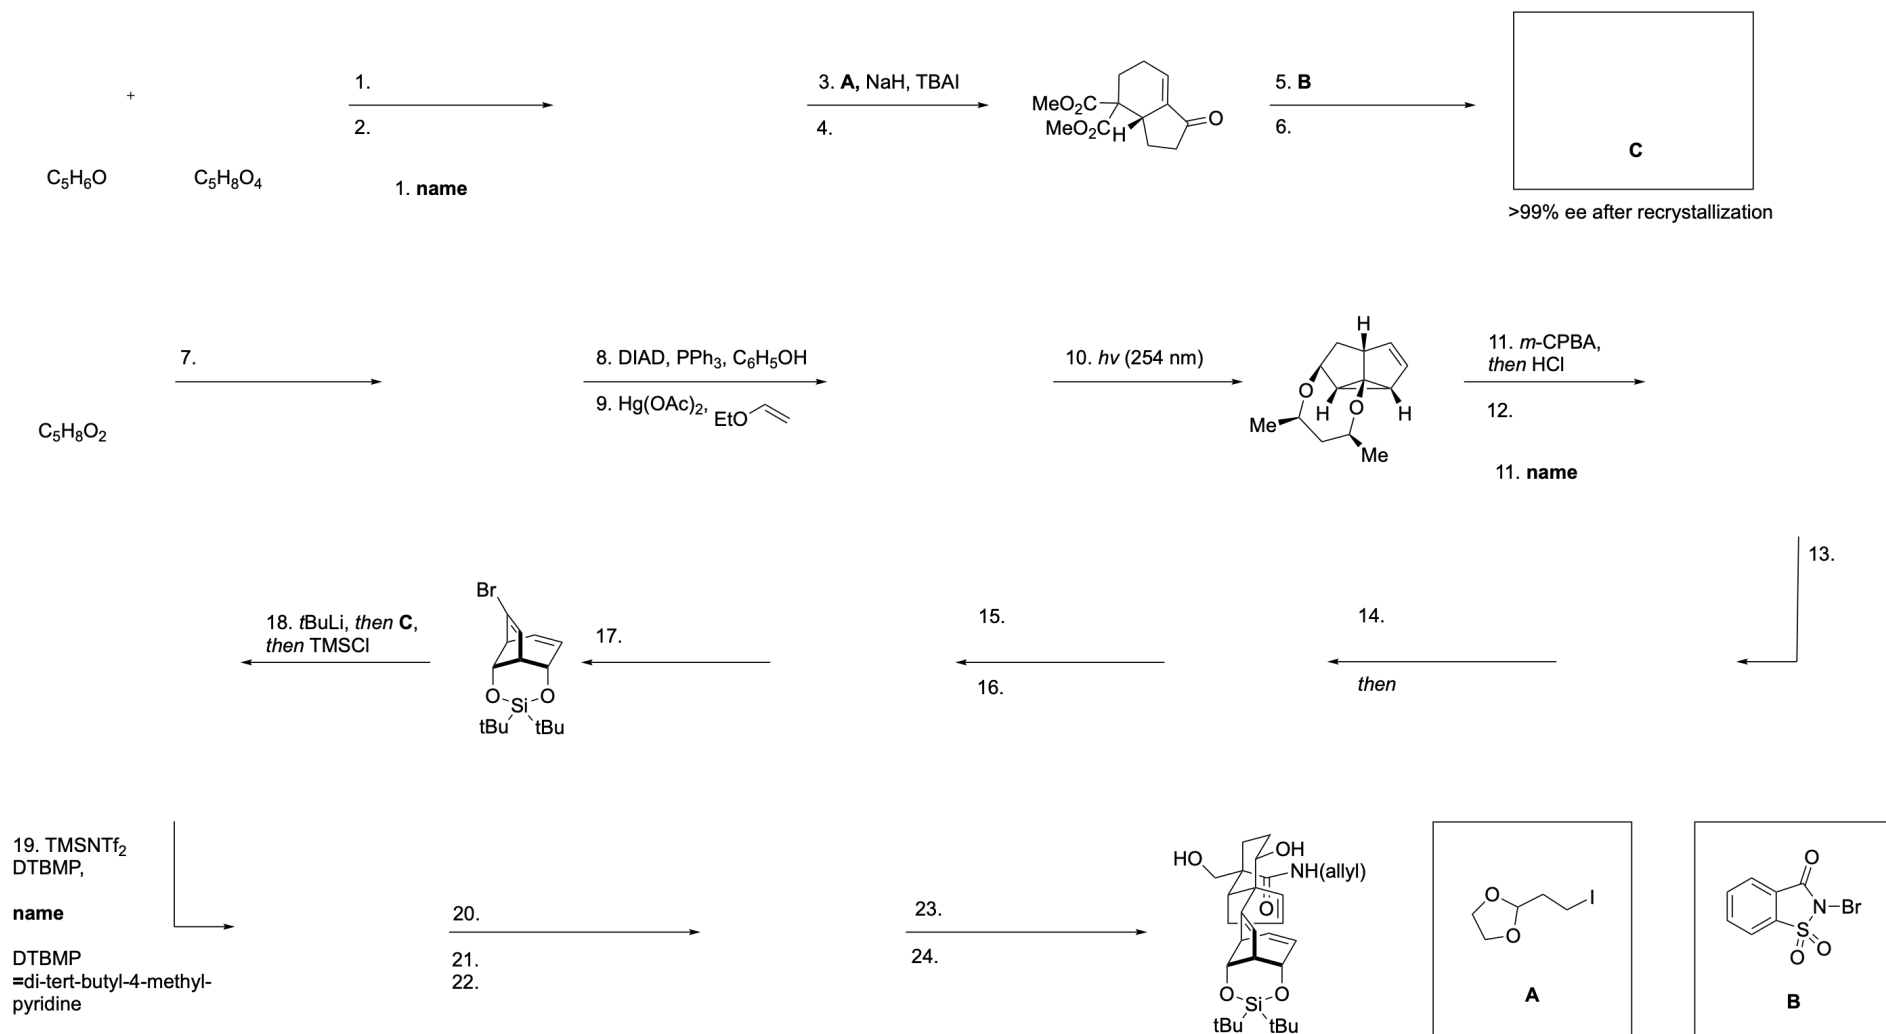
+

$C_5H_6O$ $C_5H_8O_4$

1.
2.

1. **name**

3. **A,** NaH, TBAI
4.

$MeO_2C$
$MeO_2C$ H
O

5. **B**
6.

**C**

>99% ee after recrystallization

7.

$C_5H_8O_2$

8. DIAD, $PPh_3$, $C_6H_5OH$
9. $Hg(OAc)_2$, EtO

10. $h\nu$ (254 nm)

H
O
H O
H
Me
Me

11. *m*-CPBA, *then* HCl
12.

11. **name**

13.

14.
*then*

15.
16.

17.

Br
O Si O
tBu tBu

18. *t*BuLi, *then* **C**, *then* TMSCl

19. $TMSNTf_2$ DTBMP,

**name**

DTBMP =di-tert-butyl-4-methyl-pyridine

20.
21.
22.

23.
24.

HO
OH
NH(allyl)
O
O Si O
tBu tBu

O
O
I
**A**

O
N–Br
S
O O
**B**